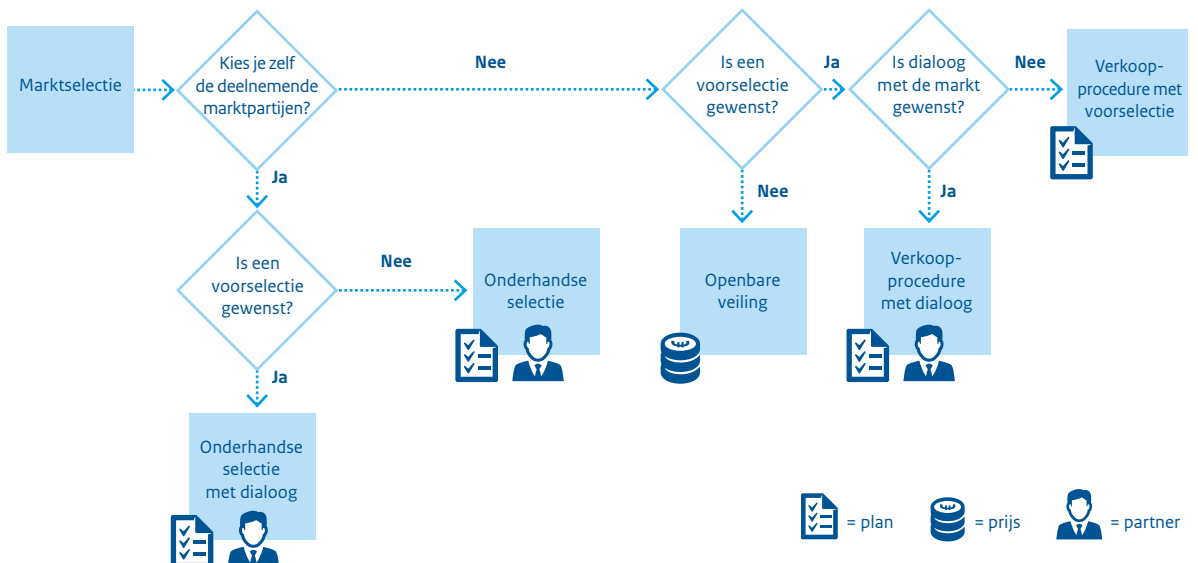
Marktselectie

Kies je zelf de deelnemende marktpartijen?

Nee

Is een voorselectie gewenst?

Ja

Is dialoog met de markt gewenst?

Nee

Verkoopprocedure met voorselectie

Ja

Nee

Ja

Is een voorselectie gewenst?

Nee

Onderhandse selectie

Openbare veiling

Verkoopprocedure met dialoog

Ja

Onderhandse selectie met dialoog

= plan = prijs = partner